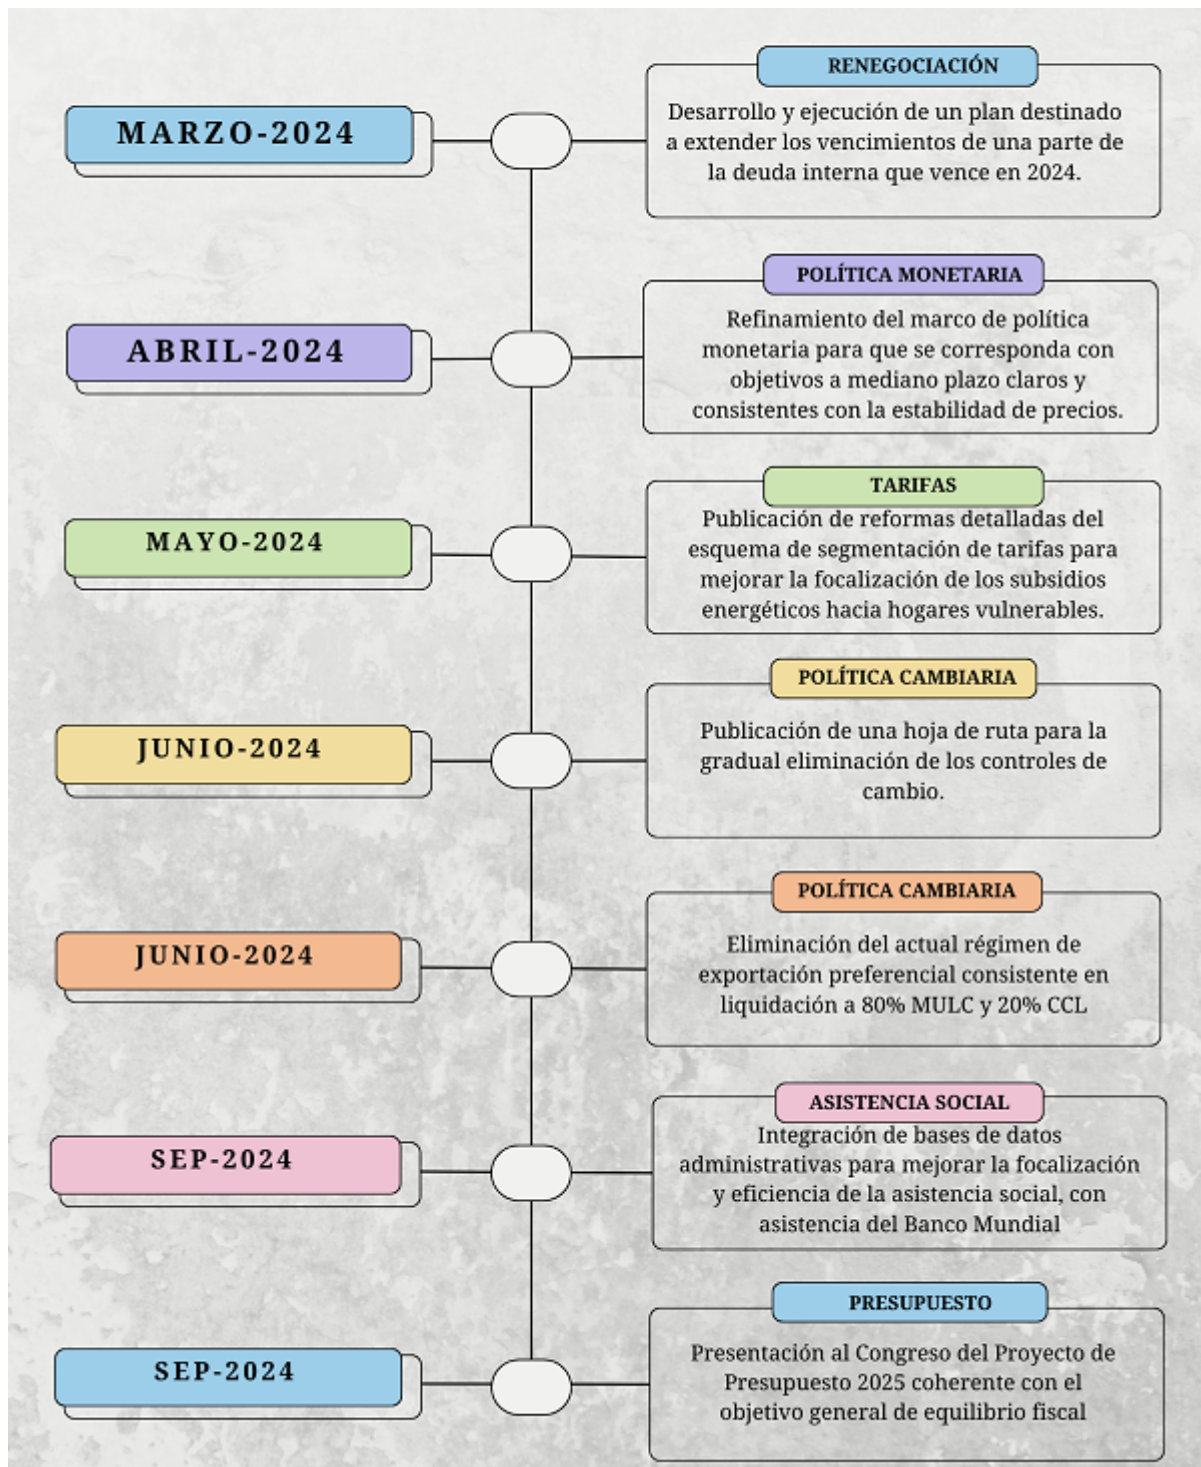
MARZO-2024

RENEGOCIACIÓN

Desarrollo y ejecución de un plan destinado a extender los vencimientos de una parte de la deuda interna que vence en 2024.

ABRIL-2024

POLÍTICA MONETARIA

Refinamiento del marco de política monetaria para que se corresponda con objetivos a mediano plazo claros y consistentes con la estabilidad de precios.

MAYO-2024

TARIFAS

Publicación de reformas detalladas del esquema de segmentación de tarifas para mejorar la focalización de los subsidios energéticos hacia hogares vulnerables.

JUNIO-2024

POLÍTICA CAMBIARIA

Publicación de una hoja de ruta para la gradual eliminación de los controles de cambio.

JUNIO-2024

POLÍTICA CAMBIARIA

Eliminación del actual régimen de exportación preferencial consistente en liquidación a 80% MULC y 20% CCL

SEP-2024

ASISTENCIA SOCIAL

Integración de bases de datos administrativas para mejorar la focalización y eficiencia de la asistencia social, con asistencia del Banco Mundial

SEP-2024

PRESUPUESTO

Presentación al Congreso del Proyecto de Presupuesto 2025 coherente con el objetivo general de equilibrio fiscal